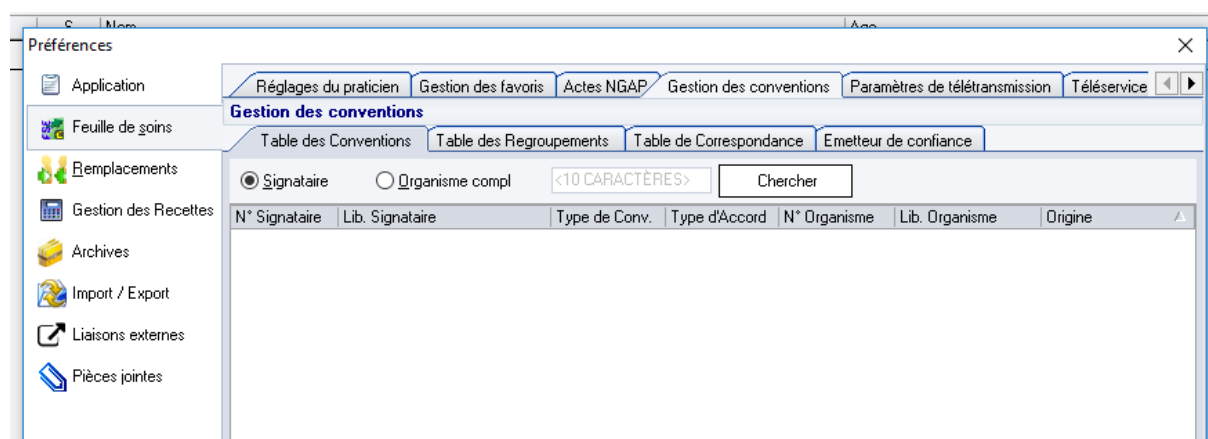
S Nom Age

Préférences

×

Application

Feuille de soins

Remplacements

Gestion des Recettes

Archives

Import / Export

Liaisons externes

Pièces jointes

Réglages du praticien | Gestion des favoris | Actes NGAP | Gestion des conventions | Paramètres de télétransmission | Téléservice

Gestion des conventions

Table des Conventions | Table des Regroupements | Table de Correspondance | Emetteur de confiance

Signataire

Organisme compl

<10 CARACTÈRES>

Chercher

| N° Signataire | Lib. Signataire | Type de Conv. | Type d'Accord | N° Organisme | Lib. Organisme | Origine |
|---|---|---|---|---|---|---|